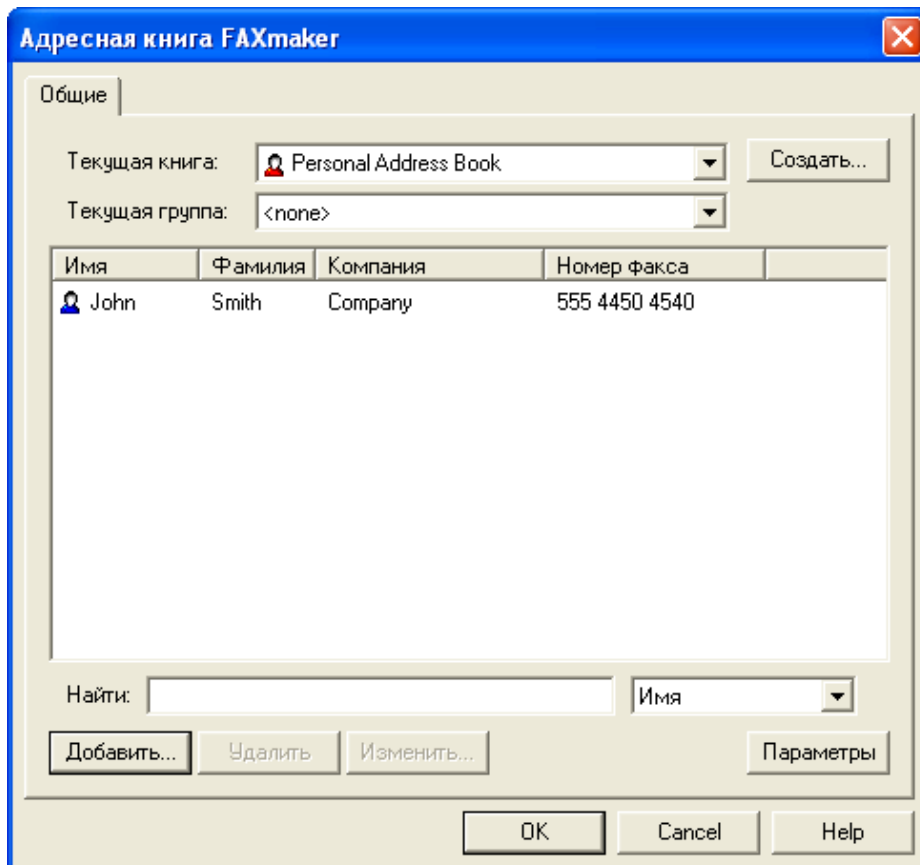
Адресная книга FAXmaker

Общие

Текущая книга: Personal Address Book

Создать...

Текущая группа: <none>

| Имя | Фамилия | Компания | Номер факса |
|---|---|---|---|
| John | Smith | Company | 555 4450 4540 |

Найти:

Имя

Добавить...

Удалить

Изменить...

Параметры

OK

Cancel

Help